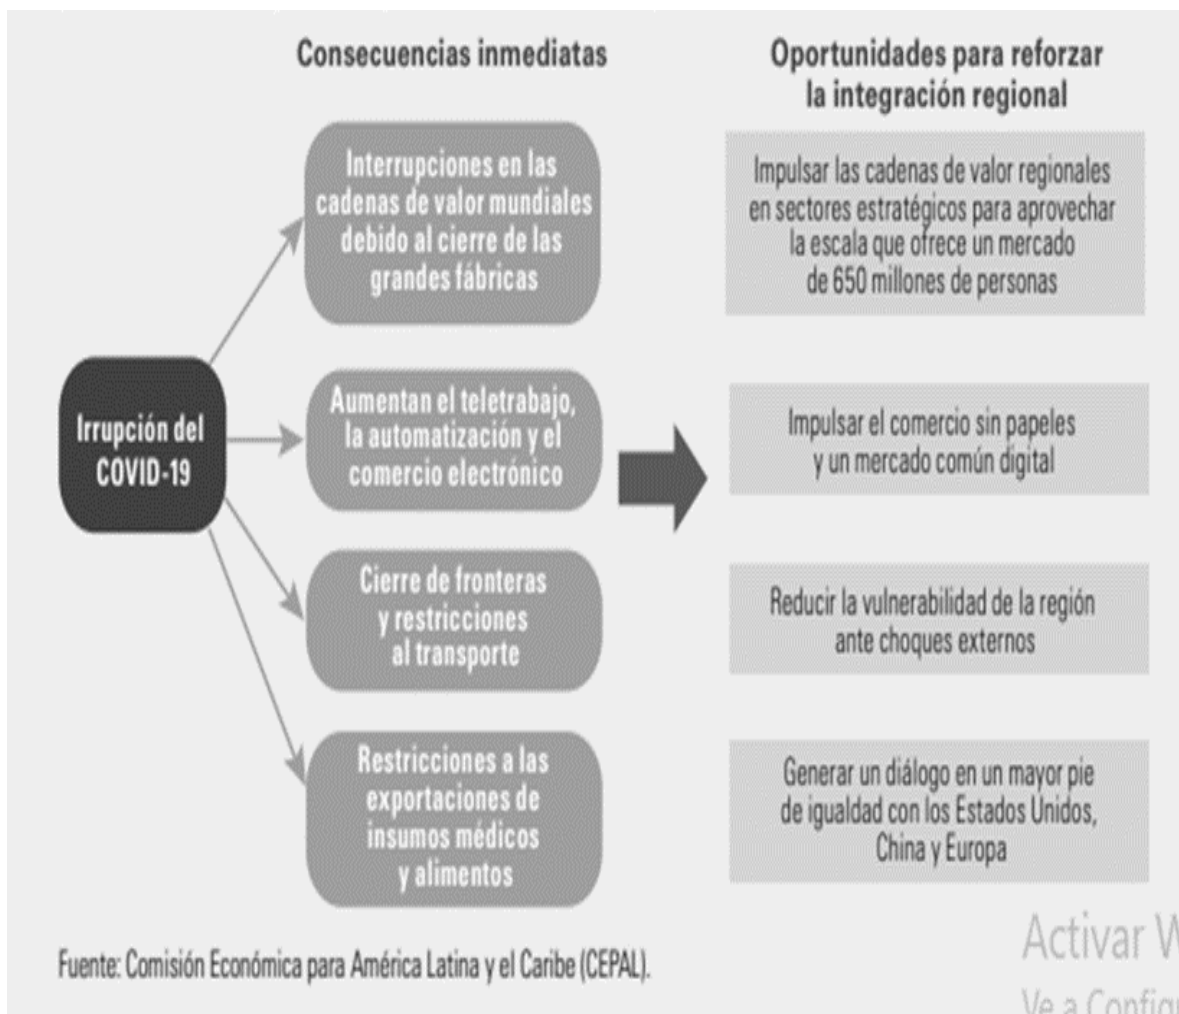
Consecuencias inmediatas

Oportunidades para reforzar la integración regional

Irrupción del COVID-19

Interrupciones en las cadenas de valor mundiales debido al cierre de las grandes fábricas

Impulsar las cadenas de valor regionales en sectores estratégicos para aprovechar la escala que ofrece un mercado de 650 millones de personas

Aumentan el teletrabajo, la automatización y el comercio electrónico

Impulsar el comercio sin papeles y un mercado común digital

Cierre de fronteras y restricciones al transporte

Reducir la vulnerabilidad de la región ante choques externos

Restricciones a las exportaciones de insumos médicos y alimentos

Generar un diálogo en un mayor pie de igualdad con los Estados Unidos, China y Europa

Fuente: Comisión Económica para América Latina y el Caribe (CEPAL).

Activar W
Ve a Config